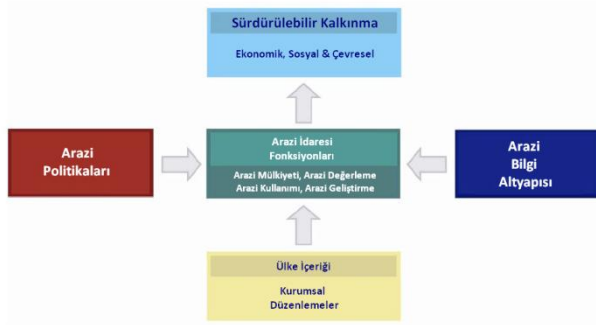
Sürdürülebilir Kalkınma

Ekonomik, Sosyal & Çevresel

Arazi Politikaları

Arazi İdaresi Fonksiyonları

Arazi Mülkiyeti, Arazi Değerleme
Arazi Kullanımı, Arazi Geliştirme

Arazi Bilgi Altyapısı

Ülke İçeriği

Kurumsal Düzenlemeler